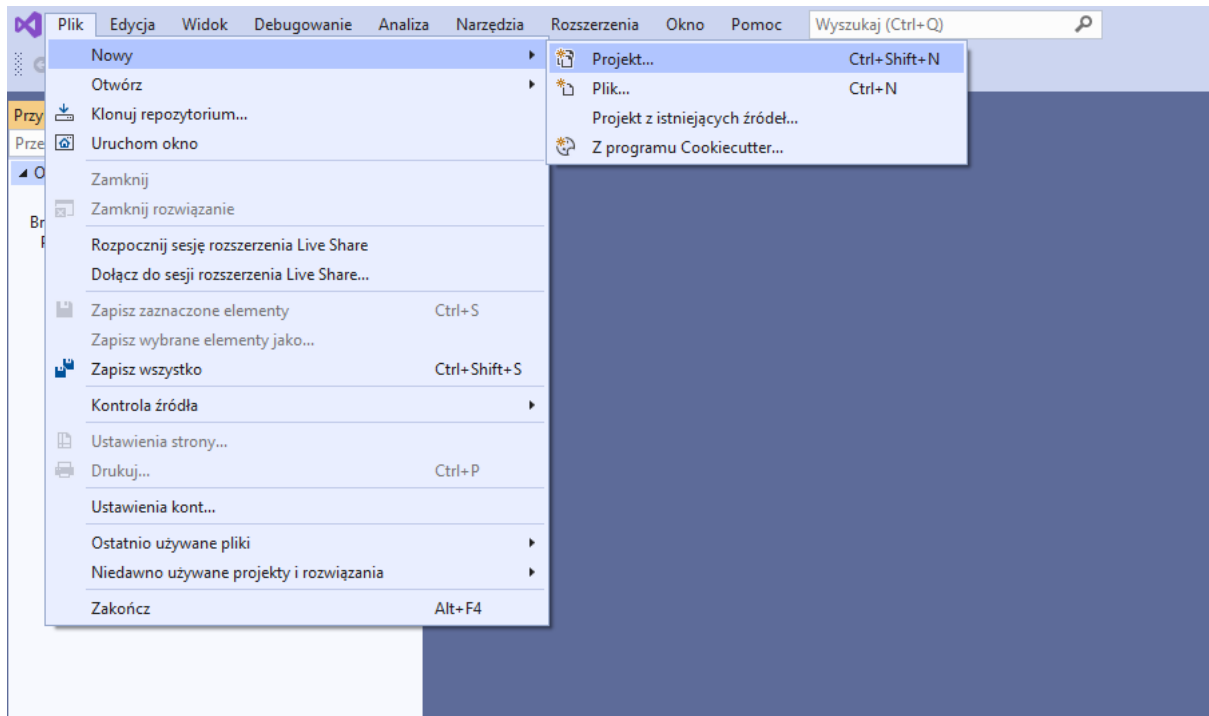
Plik Edycja Widok Debugowanie Analiza Narzędzia Rozszerzenia Okno Pomoc Wyszukaj (Ctrl+Q)

Przy
Prze
◢ O
Br
F

Nowy
Otwórz
Klonuj repozytorium...
Uruchom okno
Zamknij
Zamknij rozwiązanie
Rozpocznij sesję rozszerzenia Live Share
Dołącz do sesji rozszerzenia Live Share...
Zapisz zaznaczone elementy Ctrl+S
Zapisz wybrane elementy jako...
Zapisz wszystko Ctrl+Shift+S
Kontrola źródła
Ustawienia strony...
Drukuj... Ctrl+P
Ustawienia kont...
Ostatnio używane pliki
Niedawno używane projekty i rozwiązania
Zakończ Alt+F4

Projekt... Ctrl+Shift+N
Plik... Ctrl+N
Projekt z istniejących źródeł...
Z programu Cookiecutter...